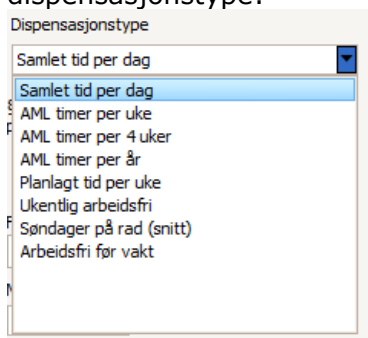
dispensasjonstype:

Dispensasjonstype

Samlet tid per dag

Samlet tid per dag
AML timer per uke
AML timer per 4 uker
AML timer per år
Planlagt tid per uke
Ukentlig arbeidsfri
Søndager på rad (snitt)
Arbeidsfri før vakt